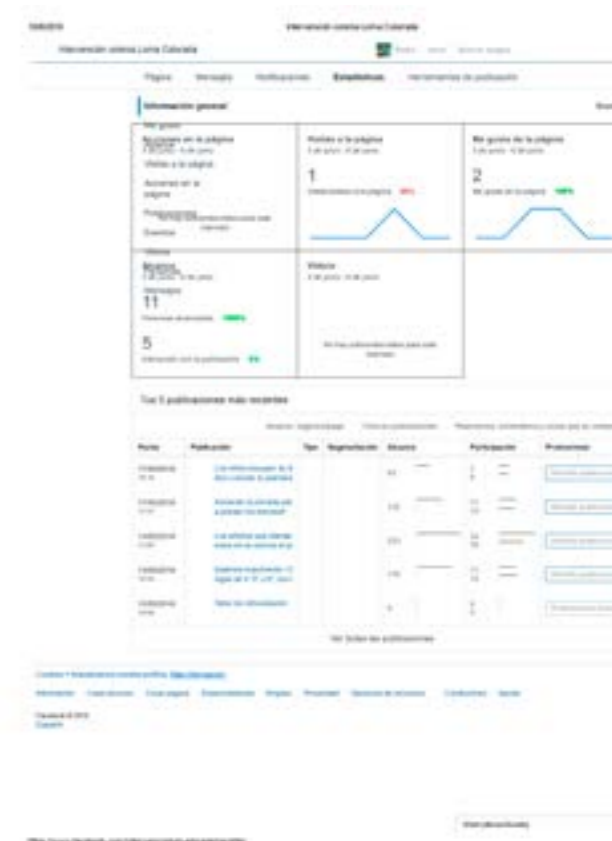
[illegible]  Intervención sistema Loma Colorada

Intervención sistema Loma Colorada  Inicio  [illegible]

Página  Mensajes  Notificaciones  Estadísticas  Herramientas de publicación

Información general

Me gusta
Acciones en la página
Visitas a la página
Acciones en la página
Publicaciones
Eventos
Videos

Visitas a la página
1
2
Me gusta de la página

Alcance
Mensajes
11
5

Videos
No hay publicaciones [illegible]

Tus 5 publicaciones más recientes

Fecha  Publicación  Tipo  Segmentación  Alcance  Participación  Promocionar

Ver todas las publicaciones

Información  Crear anuncios  Crear página  Desarrolladores  Empleo  Privacidad  Cookies  Condiciones  Ayuda

Facebook © 2016
Español